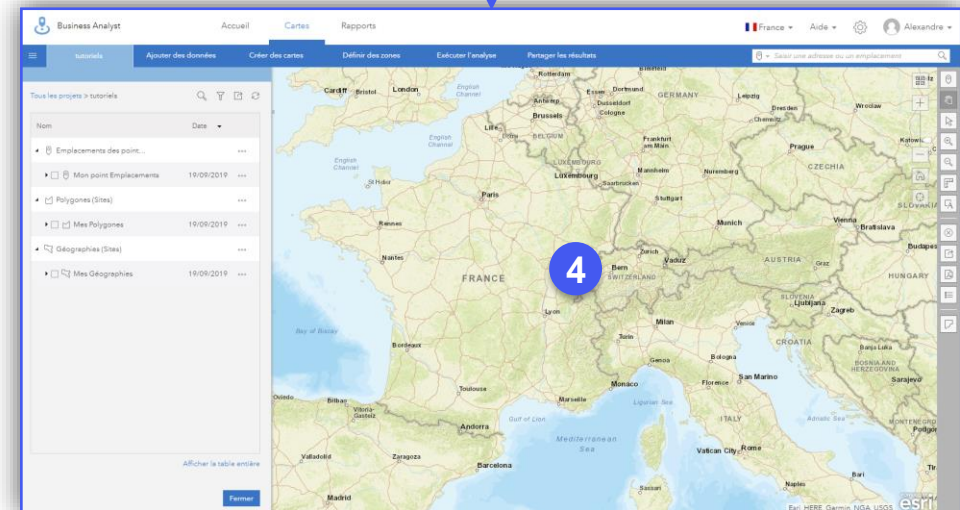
Business Analyst

Accueil Cartes Rapports

France Aide Alexandre

tutoriels Ajouter des données Créer des cartes Définir des zones Exécuter l'analyse Partager les résultats

Saisir une adresse ou un emplacement

Tous les projets > tutoriels

| Nom | Date |
|---|---|
| Emplacements des point... | |
| Mon point Emplacements | 19/09/2019 |
| Polygones (Sites) | |
| Mes Polygones | 19/09/2019 |
| Géographies (Sites) | |
| Mes Géographies | 19/09/2019 |

Afficher la table entière

Fermer

4

Cardiff Bristol London English Channel Rotterdam Antwerp Brussels Essen Dusseldorf Cologne GERMANY Leipzig Dresden Wroclaw Chemnitz Lille BELGIUM Frankfurt am Main Prague LUXEMBOURG Luxembourg Mannheim Nuremberg CZECHIA Saarbrucken Stuttgart English Channel St Helier Paris Rennes Munich Vienna Bratislava Nantes FRANCE Zurich Vaduz Bern SWITZERLAND AUSTRIA Graz Budapest HUNGARY Lyon Milan SLOVENIA Ljubljana Zagreb Bay of Biscay Turin Venice CROATIA Bordeaux Genoa Bologna BOSNIA AND HERZEGOVINA Sarajevo Florence San Marino Toulouse Monaco Ligurian Sea Bilbao Vitoria-Gasteiz Marseille ITALY Andorra Gulf of Lion Adriatic Sea Valladolid Zaragoza Mediterranean Sea Vatican City Rome Barcelona Sassari Madrid

Esri, HERE, Garmin, NGA, USGS esri